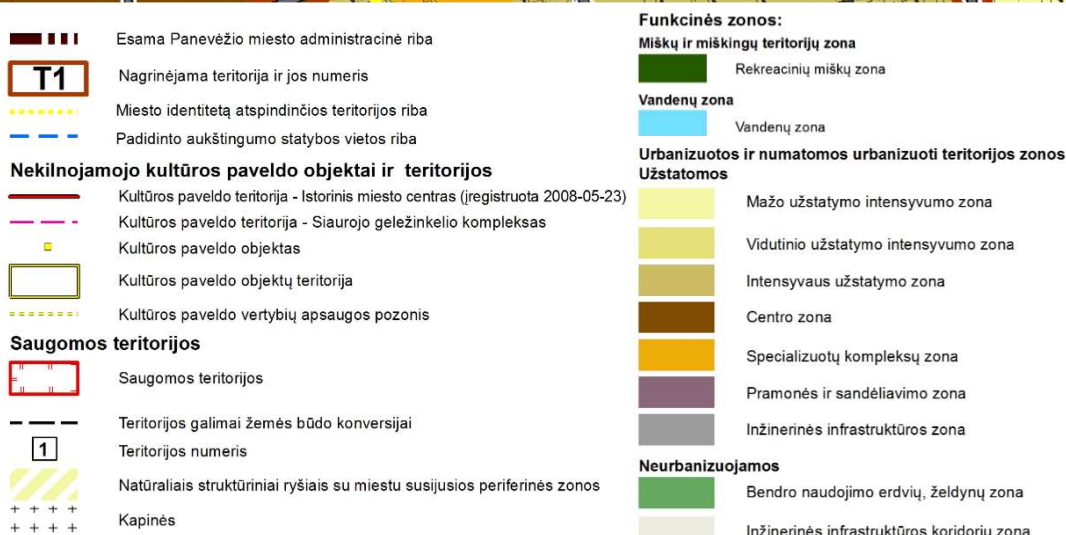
Esama Panevėžio miesto administracinė riba

T1 Nagrinėjama teritorija ir jos numeris

Miesto identitetą atspindinčios teritorijos riba

Padidinto aukštingumo statybos vietos riba

Nekilnojamojo kultūros paveldo objektai ir teritorijos

Kultūros paveldo teritorija - Istorinis miesto centras (įregistruota 2008-05-23)

Kultūros paveldo teritorija - Siaurojo geležinkelio kompleksas

Kultūros paveldo objektas

Kultūros paveldo objektų teritorija

Kultūros paveldo vertybių apsaugos pozonis

Saugomos teritorijos

Saugomos teritorijos

Teritorijos galimai žemės būdo konversijai

1 Teritorijos numeris

Natūraliais struktūriniai ryšiais su miestu susijusios periferinės zonos

Kapinės

Funkcinės zonos:

Miškų ir miškingų teritorijų zona

Rekreacinių miškų zona

Vandenų zona

Vandenų zona

Urbanizuotos ir numatomos urbanizuoti teritorijos zonos

Užstatomos

Mažo užstatymo intensyvumo zona

Vidutinio užstatymo intensyvumo zona

Intensyvaus užstatymo zona

Centro zona

Specializuotų kompleksų zona

Pramonės ir sandėliavimo zona

Inžinerinės infrastruktūros zona

Neurbanizuojamos

Bendro naudojimo erdvių, želdynų zona

Inžinerinės infrastruktūros koridorių zona